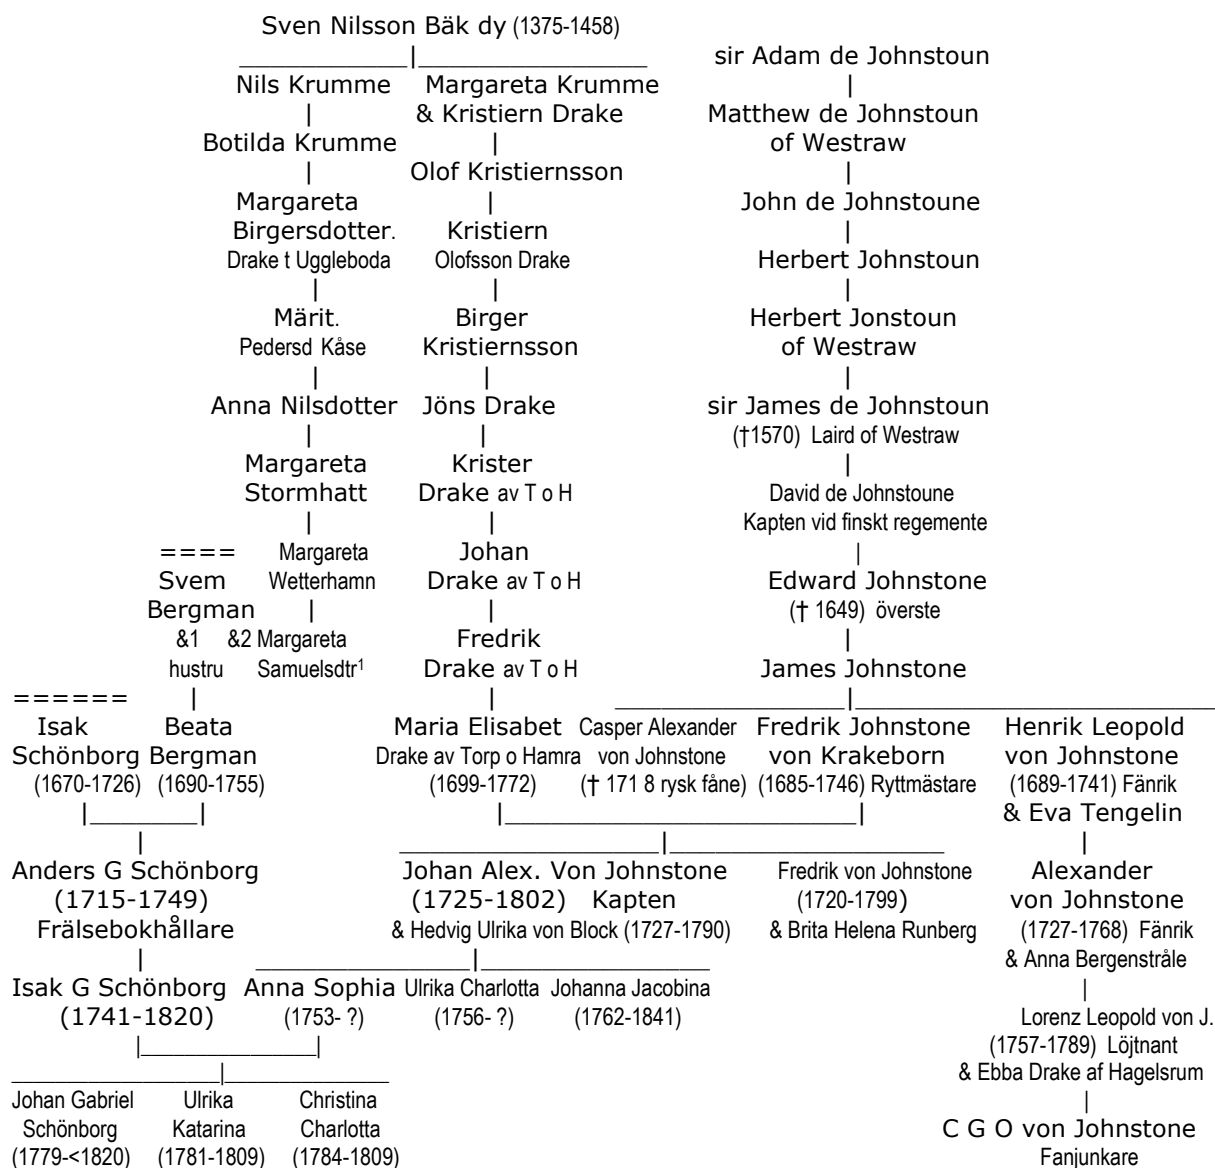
Sven Nilsson Bäk dy (1375-1458)

Nils Krumme
Botilda Krumme
Margareta Birgersdotter. Drake t Uggleboda
Märit. Pedersd Kåse
Anna Nilsdotter
Margareta Stormhatt
====
Svem Bergman
&1 hustru
&2 Margareta Samuelsdtr$^1$
Margareta Wetterhamn

Margareta Krumme & Kristiern Drake
Olof Kristiernsson
Kristiern Olofsson Drake
Birger Kristiernsson
Jöns Drake
Krister Drake av T o H
Johan Drake av T o H
Fredrik Drake av T o H
Maria Elisabet Drake av Torp o Hamra (1699-1772)

sir Adam de Johnstoun
Matthew de Johnstoun of Westraw
John de Johnstoune
Herbert Johnstoun
Herbert Jonstoun of Westraw
sir James de Johnstoun (†1570) Laird of Westraw
David de Johnstoune Kapten vid finskt regemente
Edward Johnstone († 1649) överste
James Johnstone

Casper Alexander von Johnstone († 171 8 rysk fåne)
Fredrik Johnstone von Krakeborn (1685-1746) Ryttmästare
Henrik Leopold von Johnstone (1689-1741) Fänrik & Eva Tengelin

======
Isak Schönborg (1670-1726)
Beata Bergman (1690-1755)

Anders G Schönborg (1715-1749) Frälsebokhållare
Isak G Schönborg (1741-1820)

Johan Alex. Von Johnstone (1725-1802) Kapten & Hedvig Ulrika von Block (1727-1790)
Fredrik von Johnstone (1720-1799) & Brita Helena Runberg
Alexander von Johnstone (1727-1768) Fänrik & Anna Bergenstråle
Lorenz Leopold von J. (1757-1789) Löjtnant & Ebba Drake af Hagelsrum
C G O von Johnstone Fanjunkare

Anna Sophia (1753- ?)
Ulrika Charlotta (1756- ?)
Johanna Jacobina (1762-1841)

Johan Gabriel Schönborg (1779-<1820)
Ulrika Katarina (1781-1809)
Christina Charlotta (1784-1809)